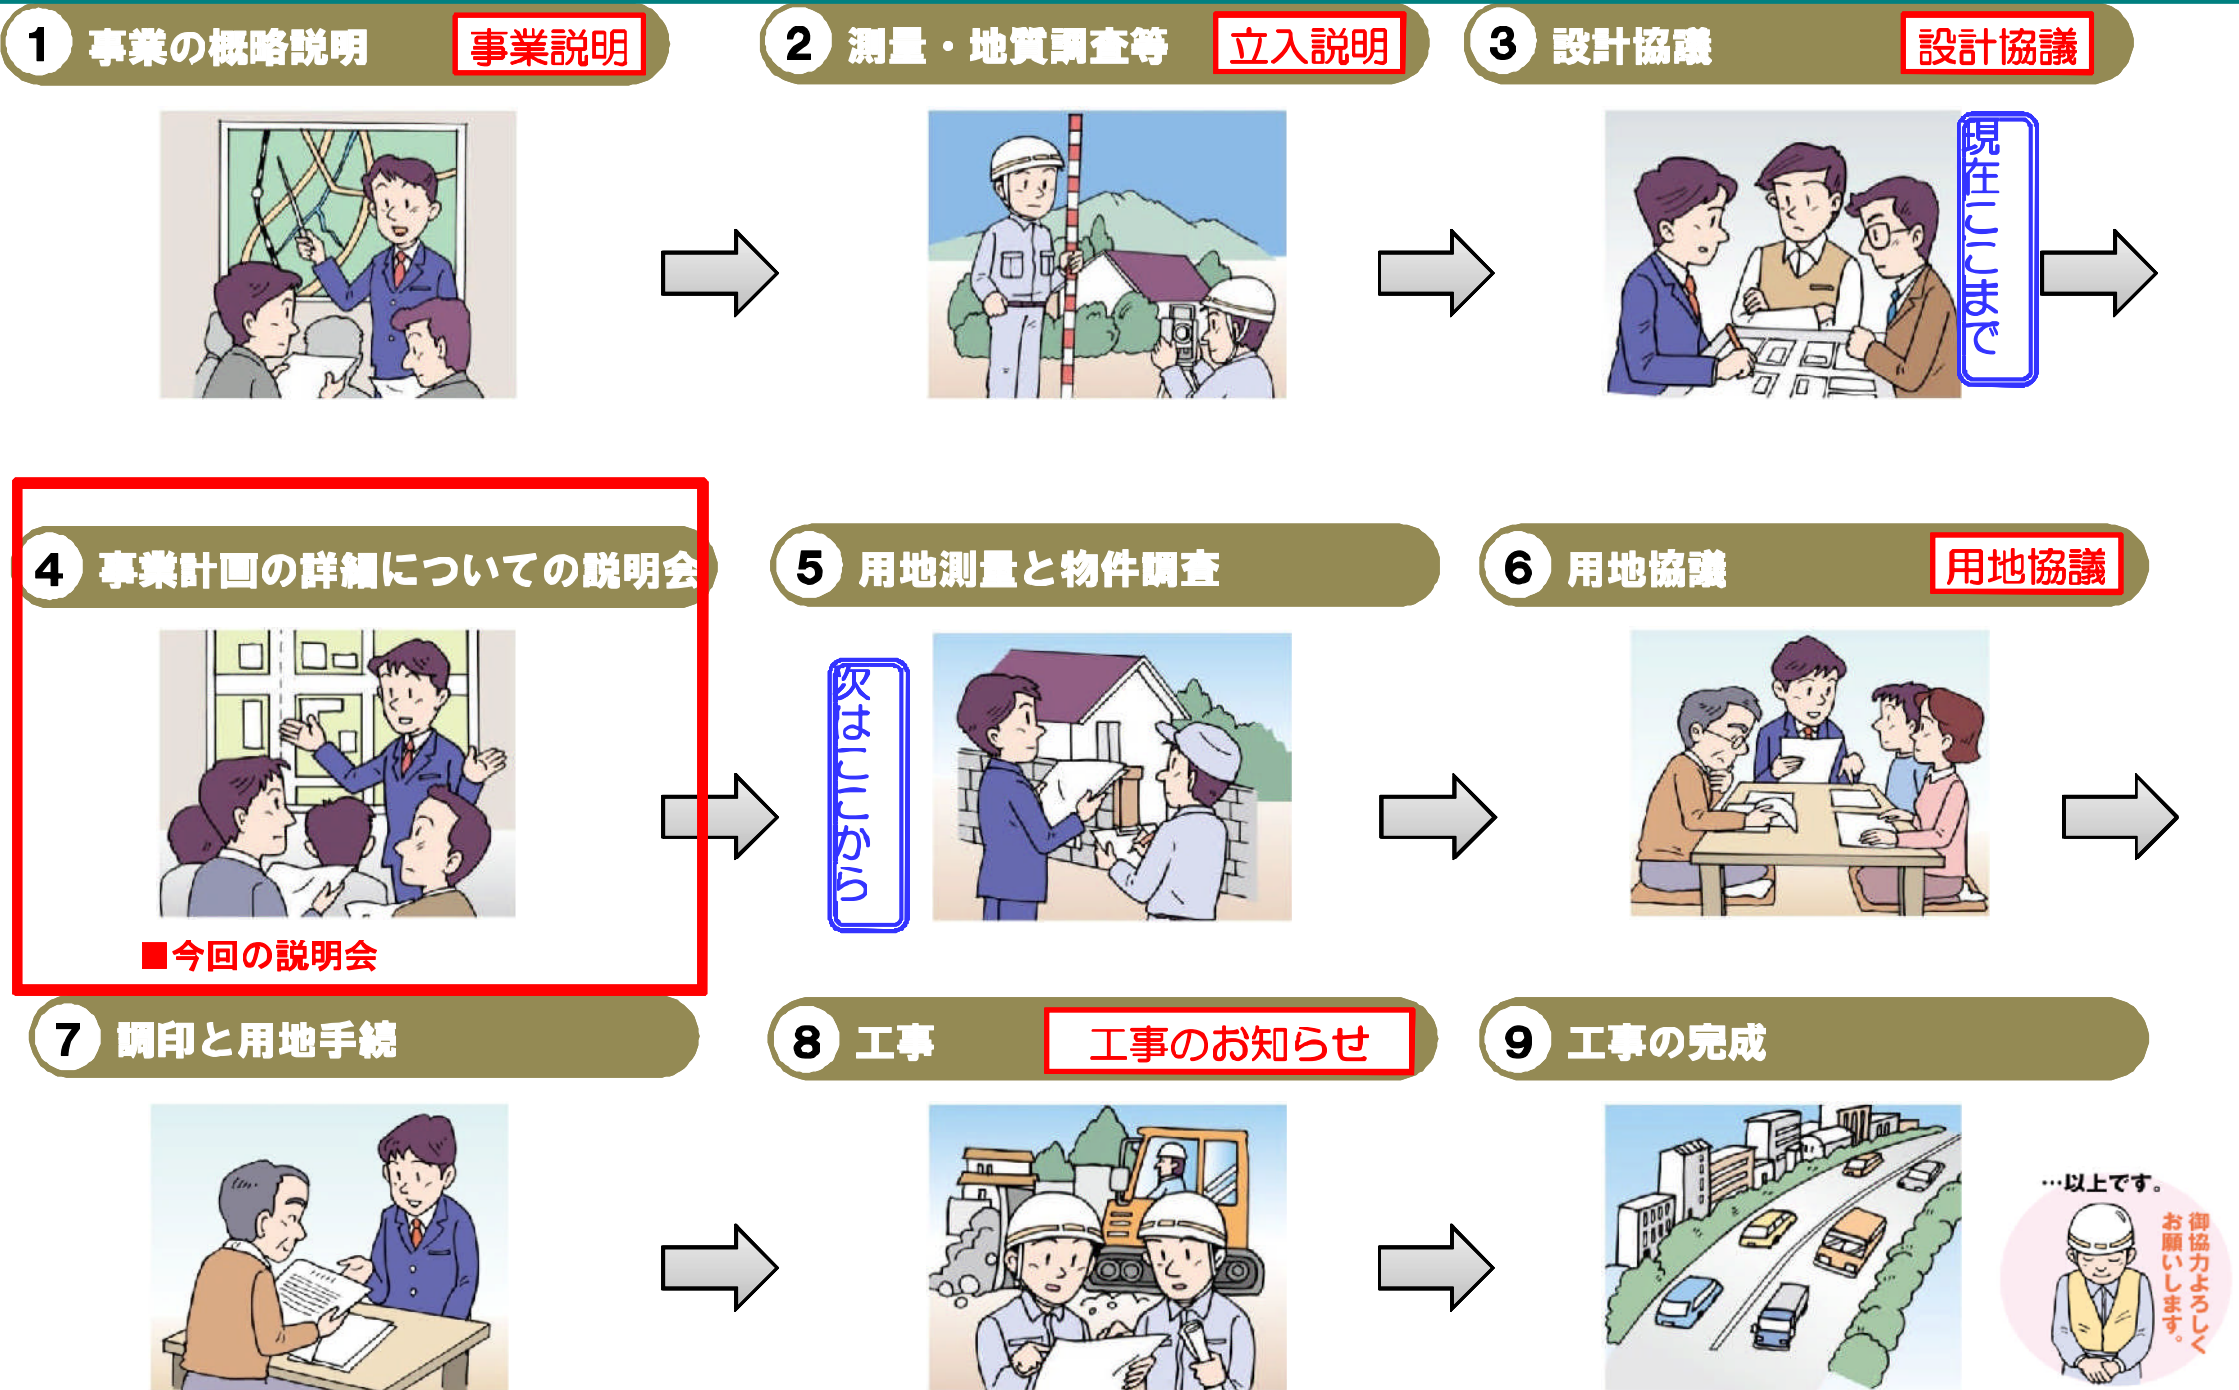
1 事業の概略説明 事業説明

2 測量・地質調査等 立入説明

3 設計協議 設計協議

現在ここまで

4 事業計画の詳細についての説明会

■今回の説明会

次はここから

5 用地測量と物件調査

6 用地協議 用地協議

7 調印と用地手続

8 工事 工事のお知らせ

9 工事の完成

…以上です。

御協力よろしくお願いします。